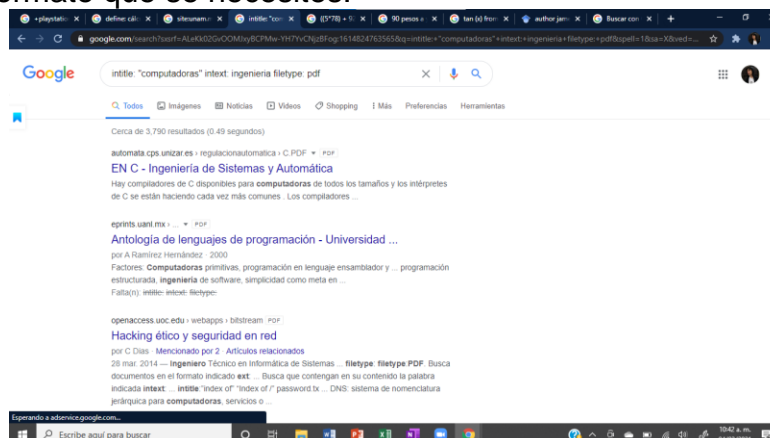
+playstatic | define: cál | sitesunam | intitle: "co | ((5*78) + 5( | 90 pesos a | tan (x) fro | author jam | Buscar con

google.com/search?sxsrf=ALeKk02GvOOMXyBCPMw-YH7YvCNjzBFog:1614824763565&q=intitle:"computadoras"+intext:ingenieria+filetype:pdf&spell=1&sa=X&ved=...

Google

intitle: "computadoras" intext: ingenieria filetype: pdf

Todos Imágenes Noticias Videos Shopping Más Preferencias Herramientas

Cerca de 3,790 resultados (0.49 segundos)

automata.cps.unizar.es › regulacionautomatica › C.PDF PDF

EN C - Ingeniería de Sistemas y Automática

Hay compiladores de C disponibles para computadoras de todos los tamaños y los intérpretes de C se están haciendo cada vez más comunes . Los compiladores ...

eprints.uanl.mx › ... PDF

Antología de lenguajes de programación - Universidad ...

por A Ramírez Hernández · 2000

Factores: Computadoras primitivas, programación en lenguaje ensamblador y ... programación estructurada, ingeniería de software, simplicidad como meta en ...

Falta(n): intitle: intext: filetype:

openaccess.uoc.edu › webapps › bitstream PDF

Hacking ético y seguridad en red

por C Dias · Mencionado por 2 · Artículos relacionados

28 mar. 2014 — Ingeniero Técnico en Informática de Sistemas ... filetype: filetype:PDF. Busca documentos en el formato indicado ext: ... Busca que contengan en su contenido la palabra indicada intext: ... intitle:"index of" "index of /" password.tx ... DNS: sistema de nomenclatura jerárquica para computadoras, servicios o ...

Esperando a adservice.google.com...

Escribe aquí para buscar

10:42 a. m.